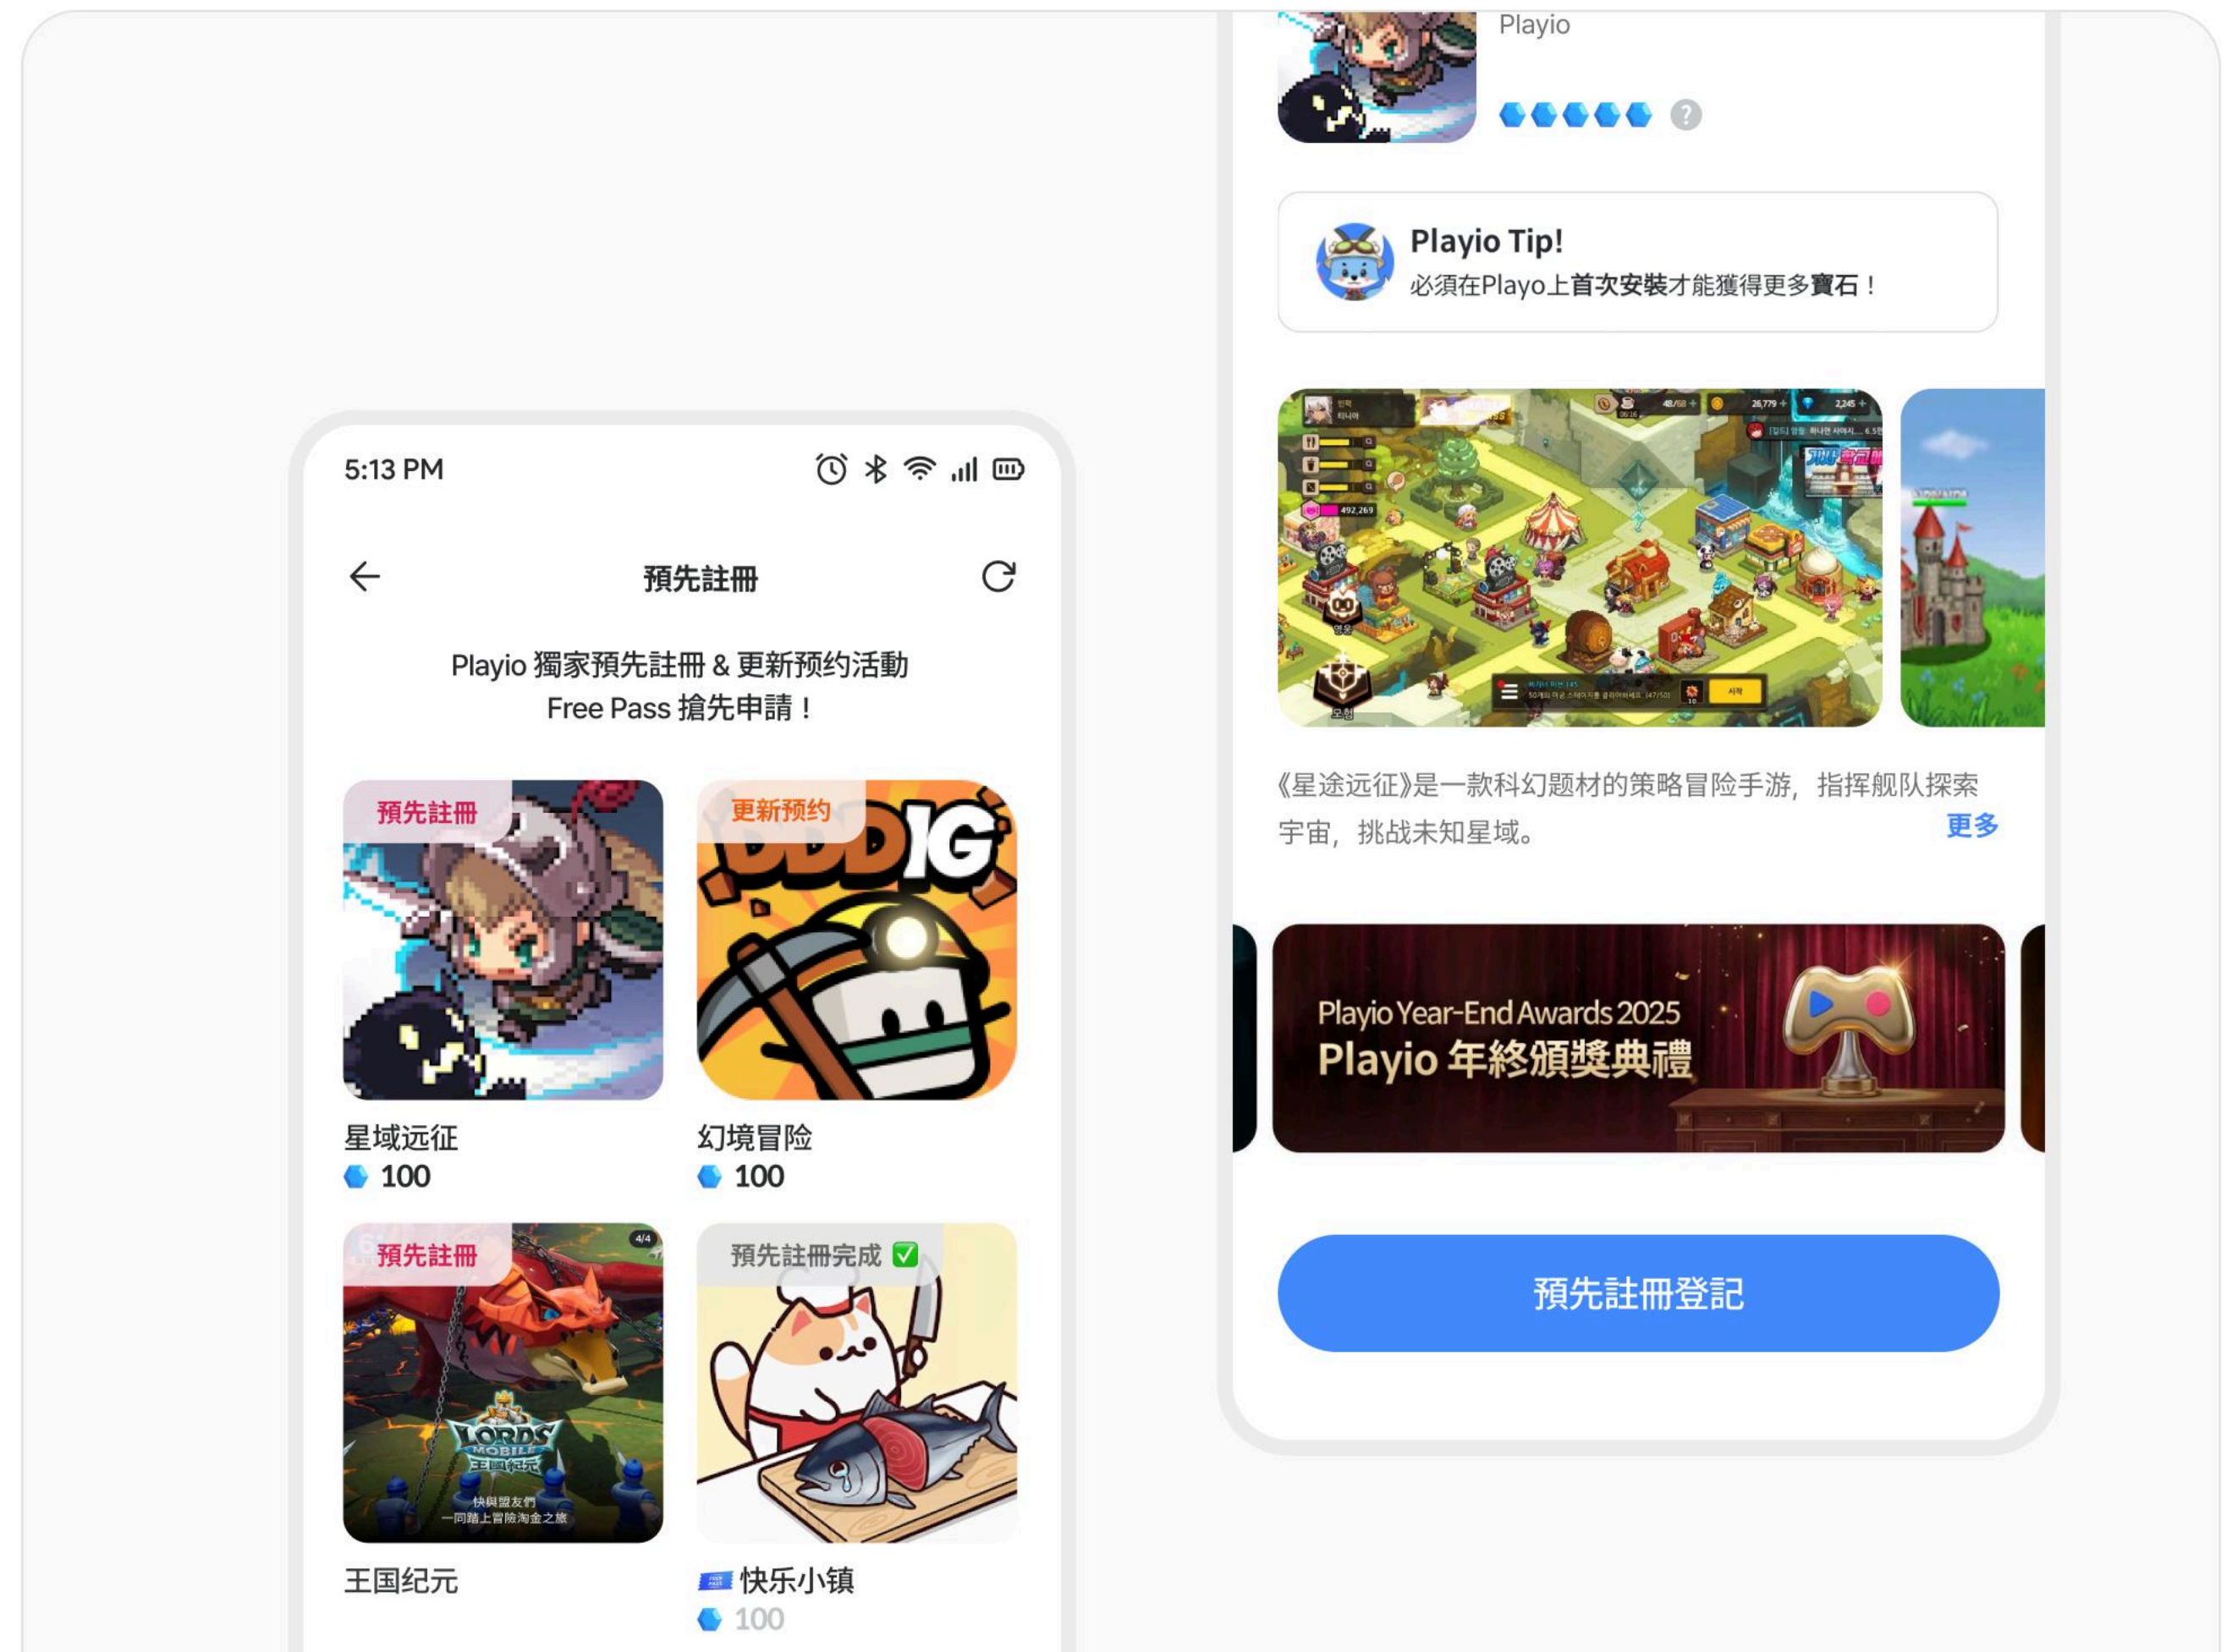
5:13 PM

預先註冊

Playio 獨家預先註冊 & 更新预约活動
Free Pass 搶先申請！

預先註冊

更新预约

DDDIG

星域远征
100

幻境冒险
100

預先註冊

4/4

LORDS MOBILE
王國紀元
快與盟友們
一同踏上冒險淘金之旅

預先註冊完成 ✅

王国纪元

快乐小镇
100

Playio

Playio Tip!
必須在Playo上首次安裝才能獲得更多寶石！

《星途远征》是一款科幻题材的策略冒险手游，指挥舰队探索宇宙，挑战未知星域。
更多

Playio Year-End Awards 2025
Playio 年終頒獎典禮

預先註冊登記